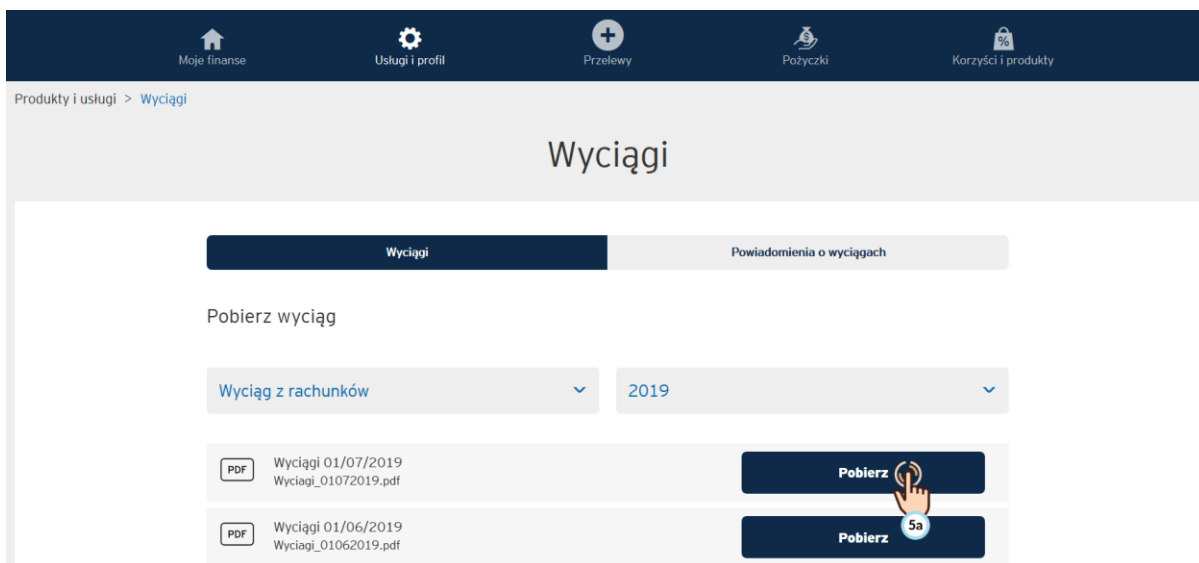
Moje finanse
Usługi i profil
Przelewy
Pożyczki
Korzyści i produkty

Produkty i usługi > Wyciągi

Wyciągi

Wyciągi
Powiadomienia o wyciągach

Pobierz wyciąg

Wyciąg z rachunków
2019

PDF
Wyciągi 01/07/2019
Wyciagi_01072019.pdf
Pobierz

5a

PDF
Wyciągi 01/06/2019
Wyciagi_01062019.pdf
Pobierz